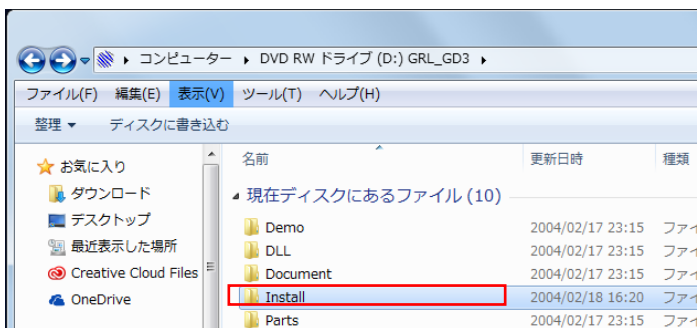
▸ コンピューター ▸ DVD RW ドライブ (D:) GRL_GD3 ▸

ファイル(F) 編集(E) 表示(V) ツール(T) ヘルプ(H)

整理 ▾ ディスクに書き込む

お気に入り
ダウンロード
デスクトップ
最近表示した場所
Creative Cloud Files
OneDrive

| 名前 | 更新日時 | 種類 |
|---|---|---|
| ◢ 現在ディスクにあるファイル (10) | | |
| Demo | 2004/02/17 23:15 | ファイ |
| DLL | 2004/02/17 23:15 | ファイ |
| Document | 2004/02/17 23:15 | ファイ |
| Install | 2004/02/18 16:20 | ファイ |
| Parts | 2004/02/17 23:15 | ファイ |